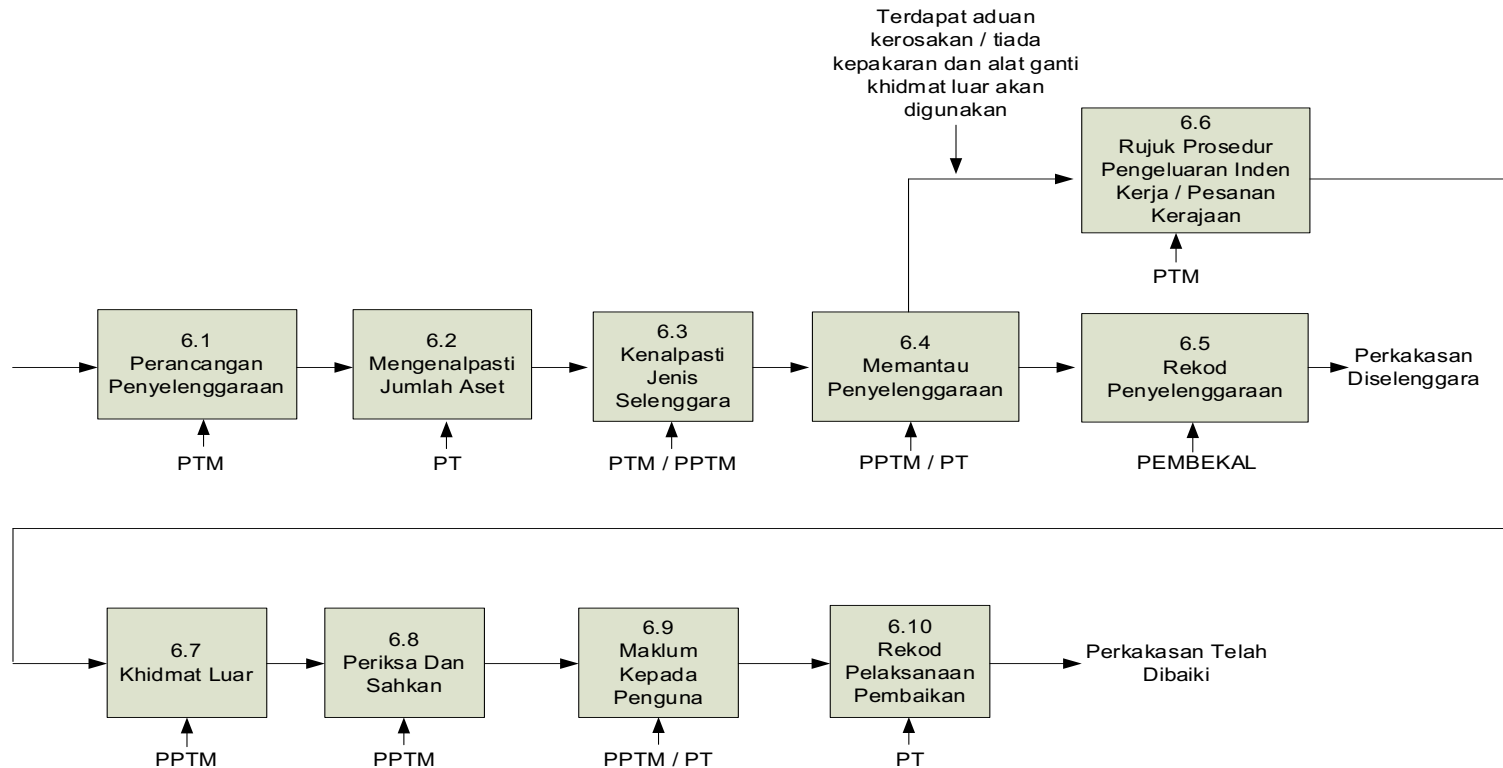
Terdapat aduan kerosakan / tiada kepakaran dan alat ganti khidmat luar akan digunakan

6.6
Rujuk Prosedur Pengeluaran Inden Kerja / Pesanan Kerajaan

PTM

6.1
Perancangan Penyelenggaraan

PTM

6.2
Mengenalpasti Jumlah Aset

PT

6.3
Kenalpasti Jenis Selenggara

PTM / PPTM

6.4
Memantau Penyelenggaraan

PPTM / PT

6.5
Rekod Penyelenggaraan

PEMBEKAL

Perkakasan Diselenggara

6.7
Khidmat Luar

PPTM

6.8
Periksa Dan Sahkan

PPTM

6.9
Maklum Kepada Penguna

PPTM / PT

6.10
Rekod Pelaksanaan Pembaikan

PT

Perkakasan Telah Dibaiki